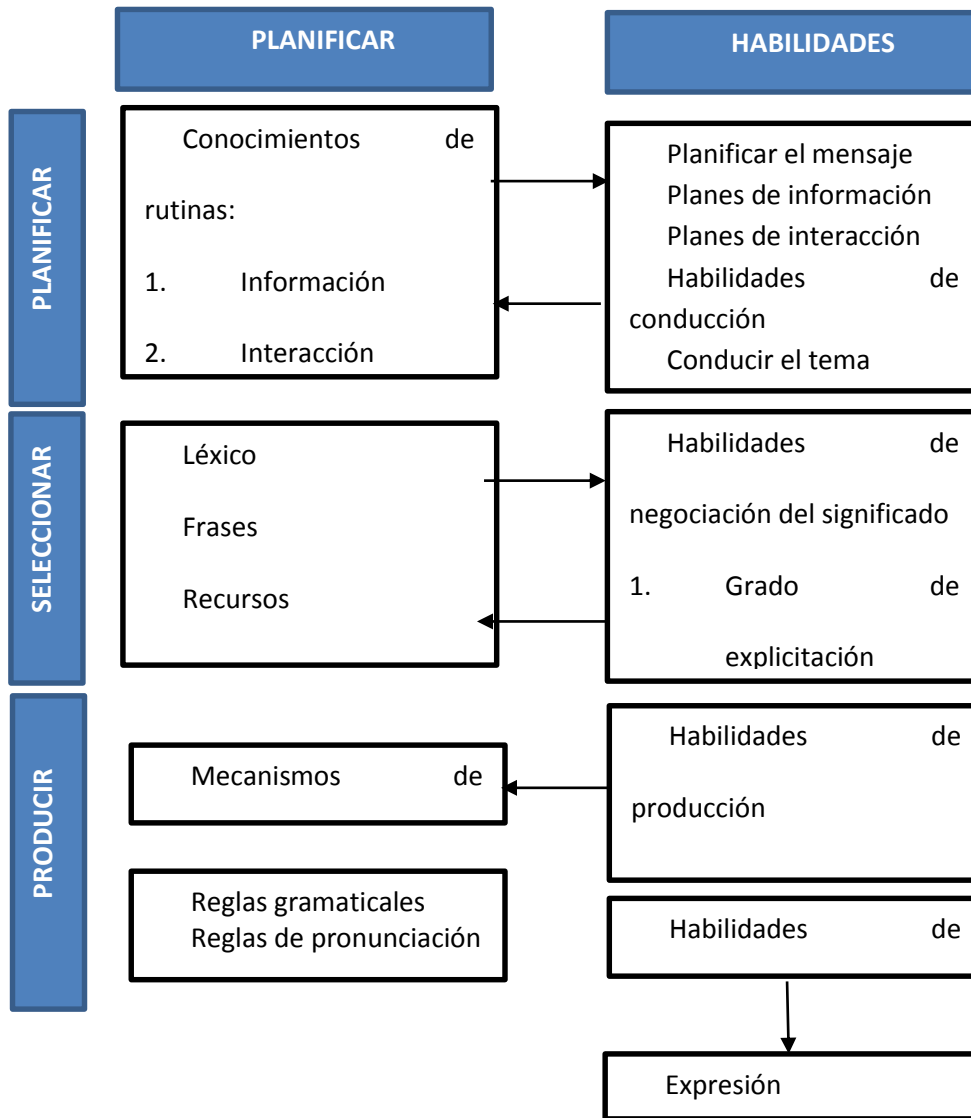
PLANIFICAR

HABILIDADES

PLANIFICAR

Conocimientos de rutinas:

1. Información

2. Interacción

Planificar el mensaje
Planes de información
Planes de interacción
Habilidades de conducción
Conducir el tema

SELECCIONAR

Léxico

Frases

Recursos

Habilidades de negociación del significado

1. Grado de explicitación

PRODUCIR

Mecanismos de

Habilidades de producción

Reglas gramaticales
Reglas de pronunciación

Habilidades de

Expresión